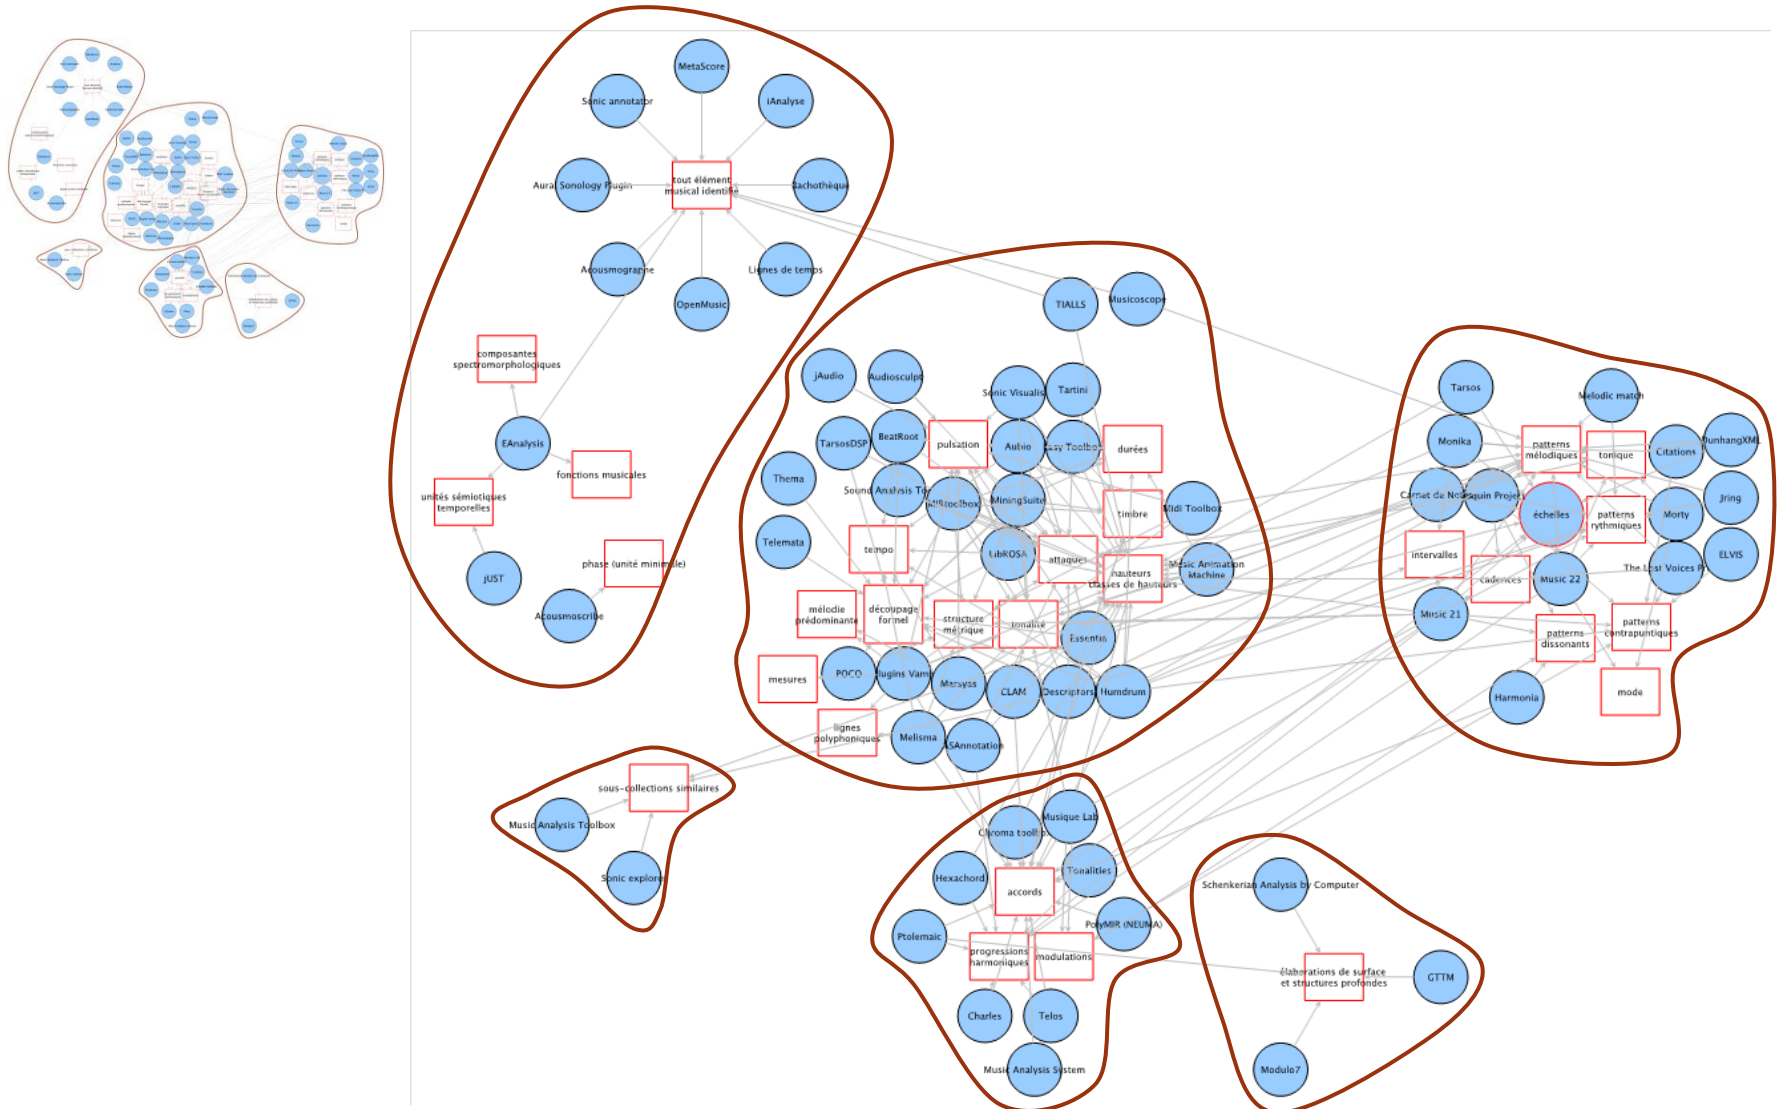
MetaScore

Sonic annotator

iAnalyse

Aural Sonology Plugin

tout élément musical identifié

Bachothèque

Acousmographe

Lignes de temps

OpenMusic

composantes spectromorphologiques

EAnalysis

fonctions musicales

unités sémiotiques temporelles

phase (unité minimale)

jUST

Acousmoscribe

TIALLS

Musicoscope

jAudio

Audiosculpt

Sonic Visualiser

Tartini

TarsosDSP

BeatRoot

pulsation

Aubio

Easy Toolbox

durées

Thema

Sound Analysis Toolbox

MIRtoolbox

MiningSuite

timbre

Midi Toolbox

Telemata

tempo

LibROSA

attaques

hauteurs classes de hauteurs

Music Animation Machine

mélodie prédominante

découpage formel

structure métrique

tonalité

Essentia

mesures

POCO

Plugins Vamp

Marsyas

CLAM

Descriptors

Humdrum

lignes polyphoniques

Melisma

SASAnnotation

Tarsos

Melodic match

Monika

patterns mélodiques

tonique

Citations

DunhangXML

Carnet de Notes

Joaquin Project

échelles

patterns rythmiques

Morty

Jring

intervalles

cadences

Music 22

The Lost Voices Project

ELVIS

Music 21

patterns dissonants

patterns contrapuntiques

Harmonia

mode

sous-collections similaires

Music Analysis Toolbox

Sonic explorer

Chroma toolbox

Musique Lab

Tonalities

Hexachord

accords

PolyMIR (NEUMA)

Ptolemaic

progressions harmoniques

modulations

Charles

Telos

Music Analysis System

Schenkerian Analysis by Computer

élaborations de surface et structures profondes

GTTM

Modulo7